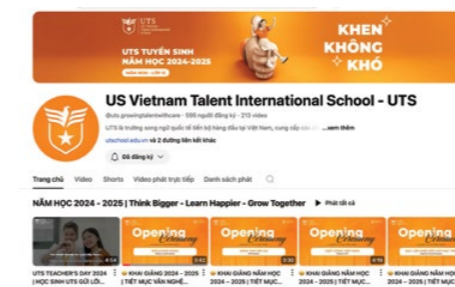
UTS

UTS TUYỂN SINH NĂM HỌC 2024 - 2025

KHEN KHÔNG KHÓ

US Vietnam Talent International School - UTS

@uts.growingtalentwithcare · 595 người đăng ký · 213 video

UTS là trường song ngữ quốc tế tiên tiến hàng đầu tại Việt Nam, cung cấp các ... xem thêm

utschool.edu.vn và 2 đường liên kết khác

Đã đăng ký

Trang chủ Video Shorts Video phát trực tiếp Danh sách phát

NĂM HỌC 2024 - 2025 | Think Bigger - Learn Happier - Grow Together ▶ Phát tất cả

Opening Ceremony

Opening Ceremony

Opening Ceremony

Opening

UTS TEACHER'S DAY 2024 | HỌC SINH UTS GỬI LỜI...

KHAI GIẢNG 2024 - 2025 | TIẾT MỤC VĂN NGHỆ...

KHAI GIẢNG NĂM HỌC 2024 - 2025 | TIẾT MỤC...

KHAI GIẢNG NĂM HỌC 2024 - 2025 | TIẾT MỤC...

KHAI GIẢNG 2024 - 2025 | TIẾT MỤC...